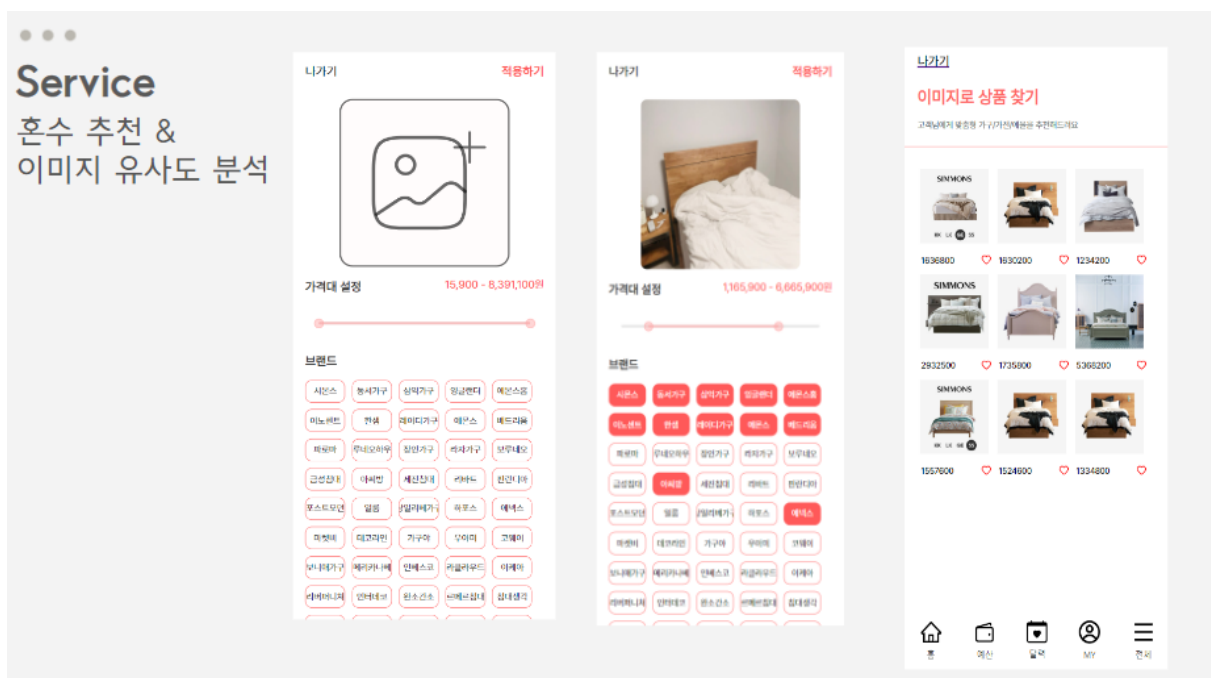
Service
혼수 추천 &
이미지 유사도 분석

나가기
적용하기

가격대 설정
15,900 - 8,391,100원

브랜드

| 시몬스 | 동서가구 | 삼익가구 | 일룸 | 에몬스홈 |
|---|---|---|---|---|
| 이노센트 | 한샘 | 레이디가구 | 에몬스 | 베드라움 |
| 까사미아 | 두닷 | 장인가구 | 까사가구 | 보루네오 |
| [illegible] | 마켓비 | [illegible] | 라바트 | 한샘디아 |
| 포스트모던 | 일룸 | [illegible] | 쉐모스 | 에넥스 |
| 마켓비 | 데코라인 | 가구야 | 우아미 | 코웨이 |
| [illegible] | 에이스침대 | 인에스코 | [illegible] | 이케아 |
| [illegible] | 인터데코 | 한스간스 | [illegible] | 침대생각 |

나가기
적용하기

가격대 설정
1,165,900 - 6,665,900원

브랜드

나가기
이미지로 상품 찾기
고객님에게 맞춤형 가구/가전/제품을 추천해드려요

SIMMONS
1636800
1630200
1234200
SIMMONS
2932500
1735800
5368200
SIMMONS
1557600
1524800
1334800

홈
예산
일정
MY
전체